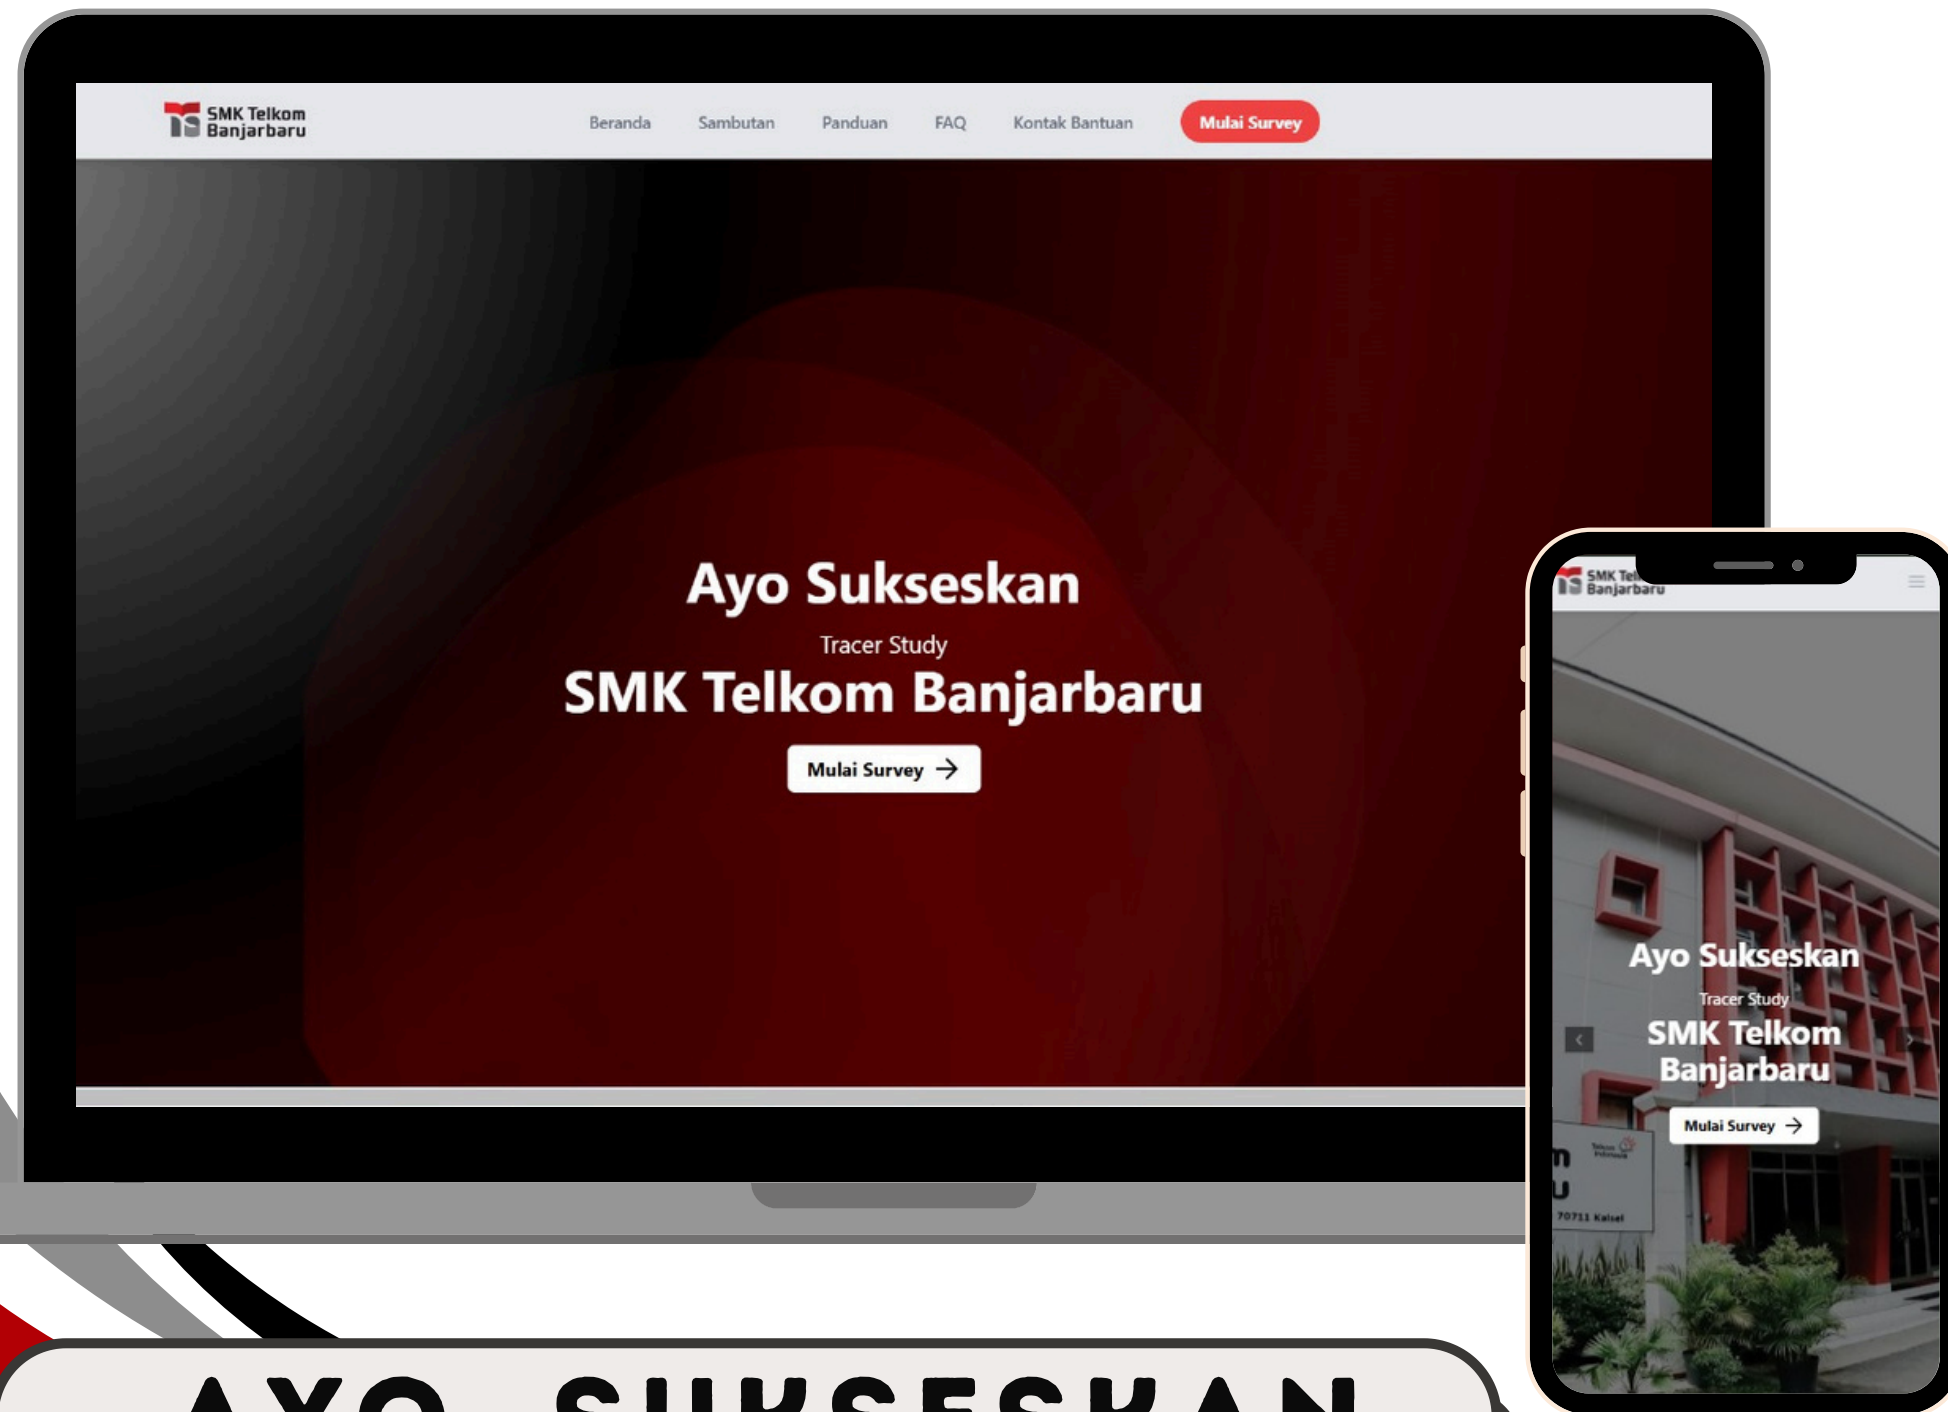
SMK Telkom Banjarbaru

Beranda Sambutan Panduan FAQ Kontak Bantuan Mulai Survey

Ayo Sukseskan

Tracer Study

SMK Telkom Banjarbaru

Mulai Survey

SMK Tel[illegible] Banjarbaru

Ayo Sukseskan

Tracer Study

SMK Telkom Banjarbaru

Mulai Survey

70711 Kalsel

AYO SUKSESKAN